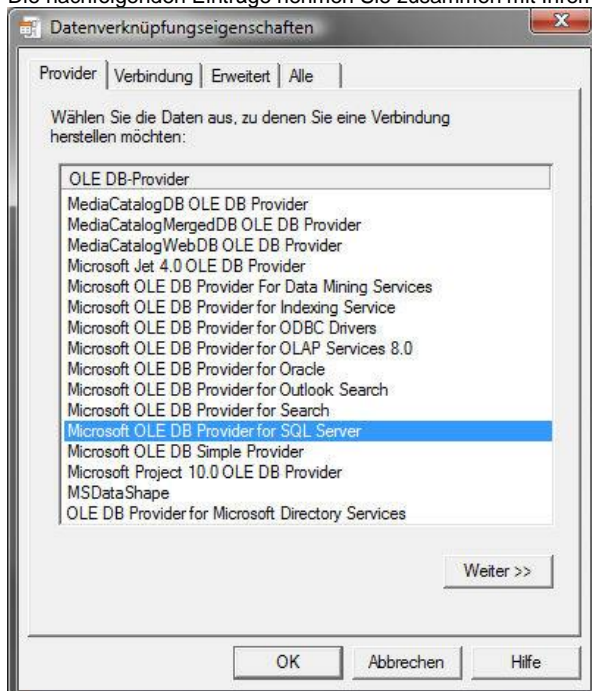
Die nachfolgenden Einträge nehmen Sie zusammen mit Ihrem

Datenverknüpfungseigenschaften

Provider | Verbindung | Erweitert | Alle

Wählen Sie die Daten aus, zu denen Sie eine Verbindung herstellen möchten:

OLE DB-Provider
MediaCatalogDB OLE DB Provider
MediaCatalogMergedDB OLE DB Provider
MediaCatalogWebDB OLE DB Provider
Microsoft Jet 4.0 OLE DB Provider
Microsoft OLE DB Provider For Data Mining Services
Microsoft OLE DB Provider for Indexing Service
Microsoft OLE DB Provider for ODBC Drivers
Microsoft OLE DB Provider for OLAP Services 8.0
Microsoft OLE DB Provider for Oracle
Microsoft OLE DB Provider for Outlook Search
Microsoft OLE DB Provider for Search
Microsoft OLE DB Provider for SQL Server
Microsoft OLE DB Simple Provider
Microsoft Project 10.0 OLE DB Provider
MSDataShape
OLE DB Provider for Microsoft Directory Services

Weiter >>

OK | Abbrechen | Hilfe